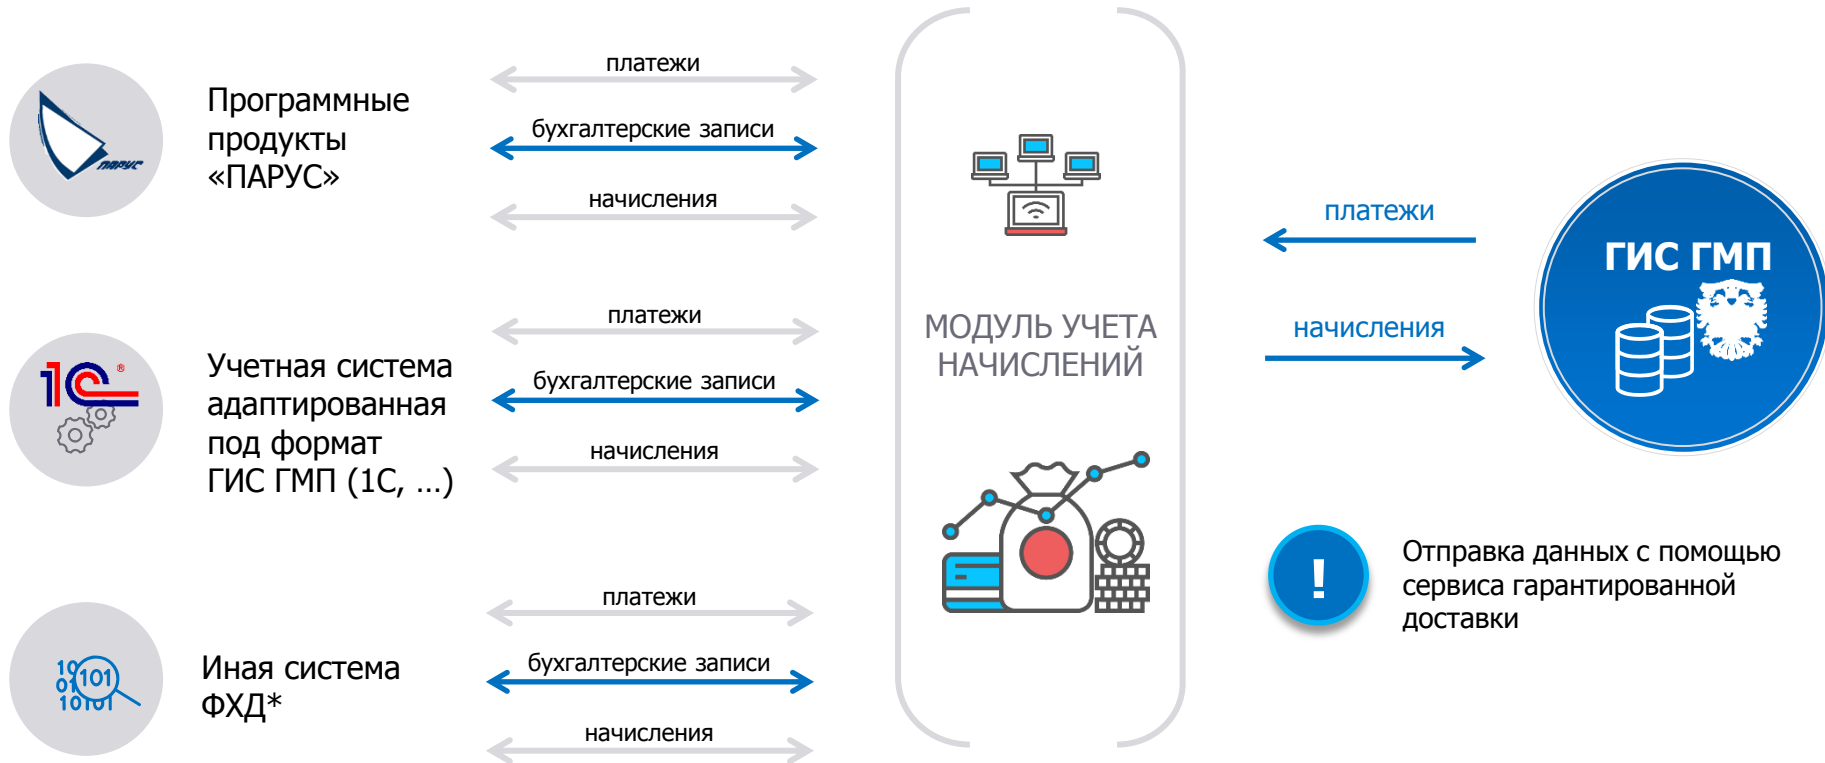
ПАРУС

Программные продукты «ПАРУС»

платежи

бухгалтерские записи

начисления

1С

Учетная система адаптированная под формат ГИС ГМП (1С, …)

платежи

бухгалтерские записи

начисления

10 101 01 10101

Иная система ФХД*

платежи

бухгалтерские записи

начисления

МОДУЛЬ УЧЕТА НАЧИСЛЕНИЙ

платежи

начисления

ГИС ГМП

!

Отправка данных с помощью сервиса гарантированной доставки